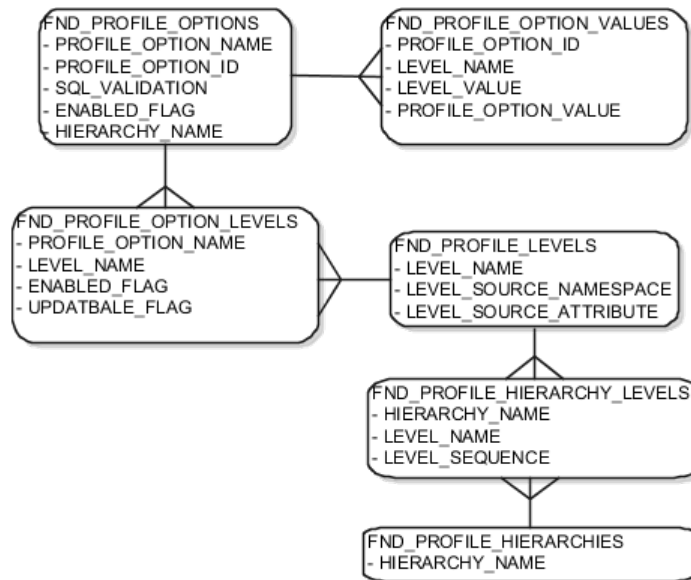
FND_PROFILE_OPTIONS
- PROFILE_OPTION_NAME
- PROFILE_OPTION_ID
- SQL_VALIDATION
- ENABLED_FLAG
- HIERARCHY_NAME

FND_PROFILE_OPTION_VALUES
- PROFILE_OPTION_ID
- LEVEL_NAME
- LEVEL_VALUE
- PROFILE_OPTION_VALUE

FND_PROFILE_OPTION_LEVELS
- PROFILE_OPTION_NAME
- LEVEL_NAME
- ENABLED_FLAG
- UPDATBALE_FLAG

FND_PROFILE_LEVELS
- LEVEL_NAME
- LEVEL_SOURCE_NAMESPACE
- LEVEL_SOURCE_ATTRIBUTE

FND_PROFILE_HIERARCHY_LEVELS
- HIERARCHY_NAME
- LEVEL_NAME
- LEVEL_SEQUENCE

FND_PROFILE_HIERARCHIES
- HIERARCHY_NAME